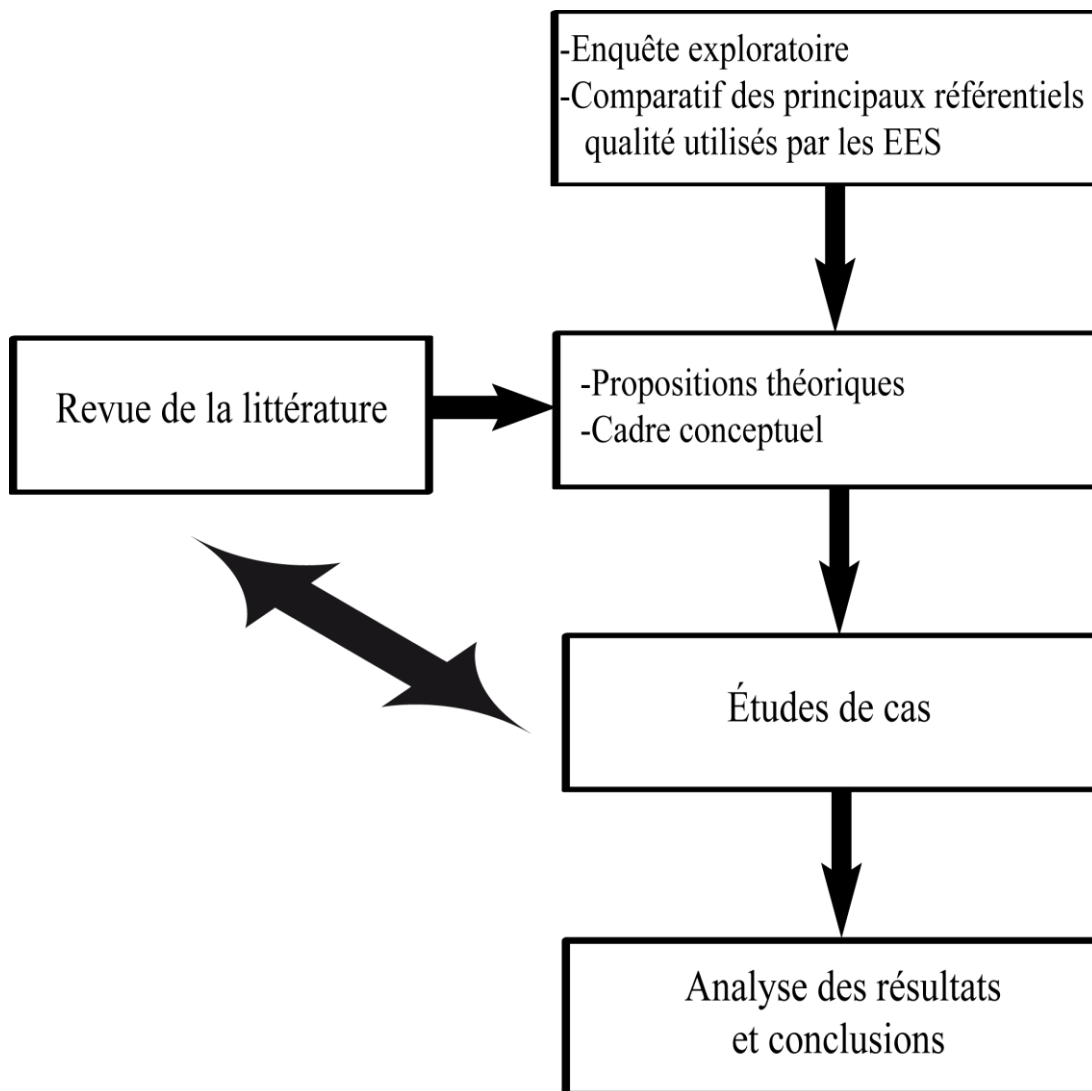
-Enquête exploratoire
-Comparatif des principaux référentiels qualité utilisés par les EES

Revue de la littérature

-Propositions théoriques
-Cadre conceptuel

Études de cas

Analyse des résultats et conclusions